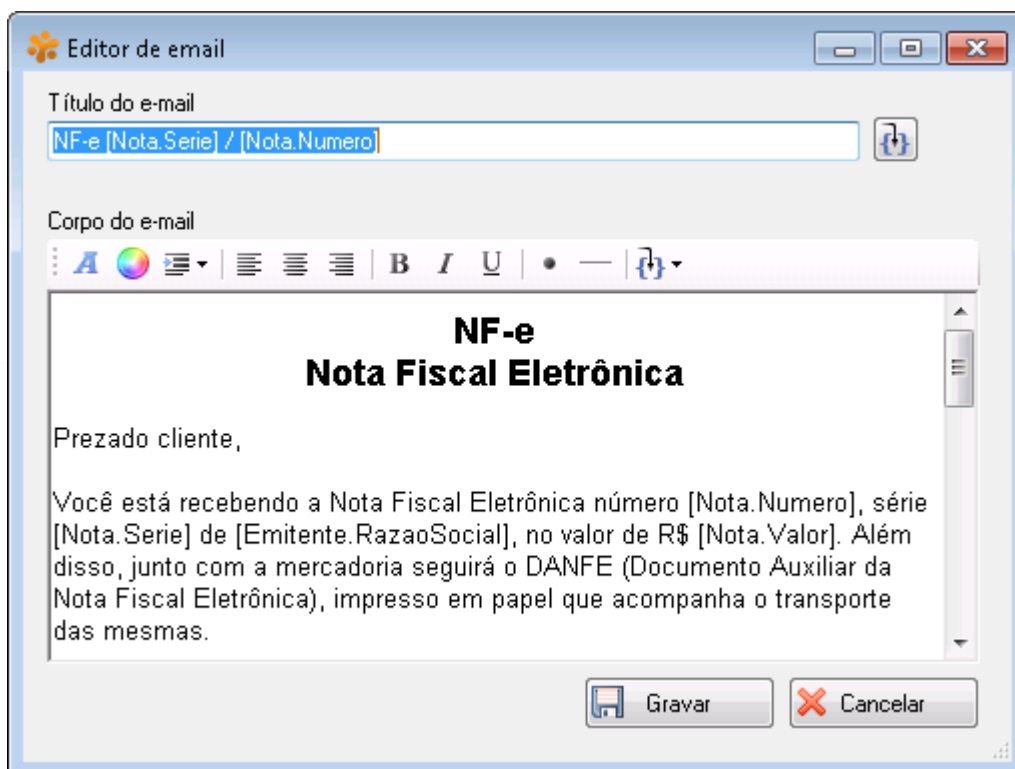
Editor de email

Título do e-mail

NF-e [Nota.Serie] / [Nota.Numero]

Corpo do e-mail

B I U

NF-e
Nota Fiscal Eletrônica

Prezado cliente,

Você está recebendo a Nota Fiscal Eletrônica número [Nota.Numero], série [Nota.Serie] de [Emitente.RazaoSocial], no valor de R$ [Nota.Valor]. Além disso, junto com a mercadoria seguirá o DANFE (Documento Auxiliar da Nota Fiscal Eletrônica), impresso em papel que acompanha o transporte das mesmas.

Gravar

Cancelar